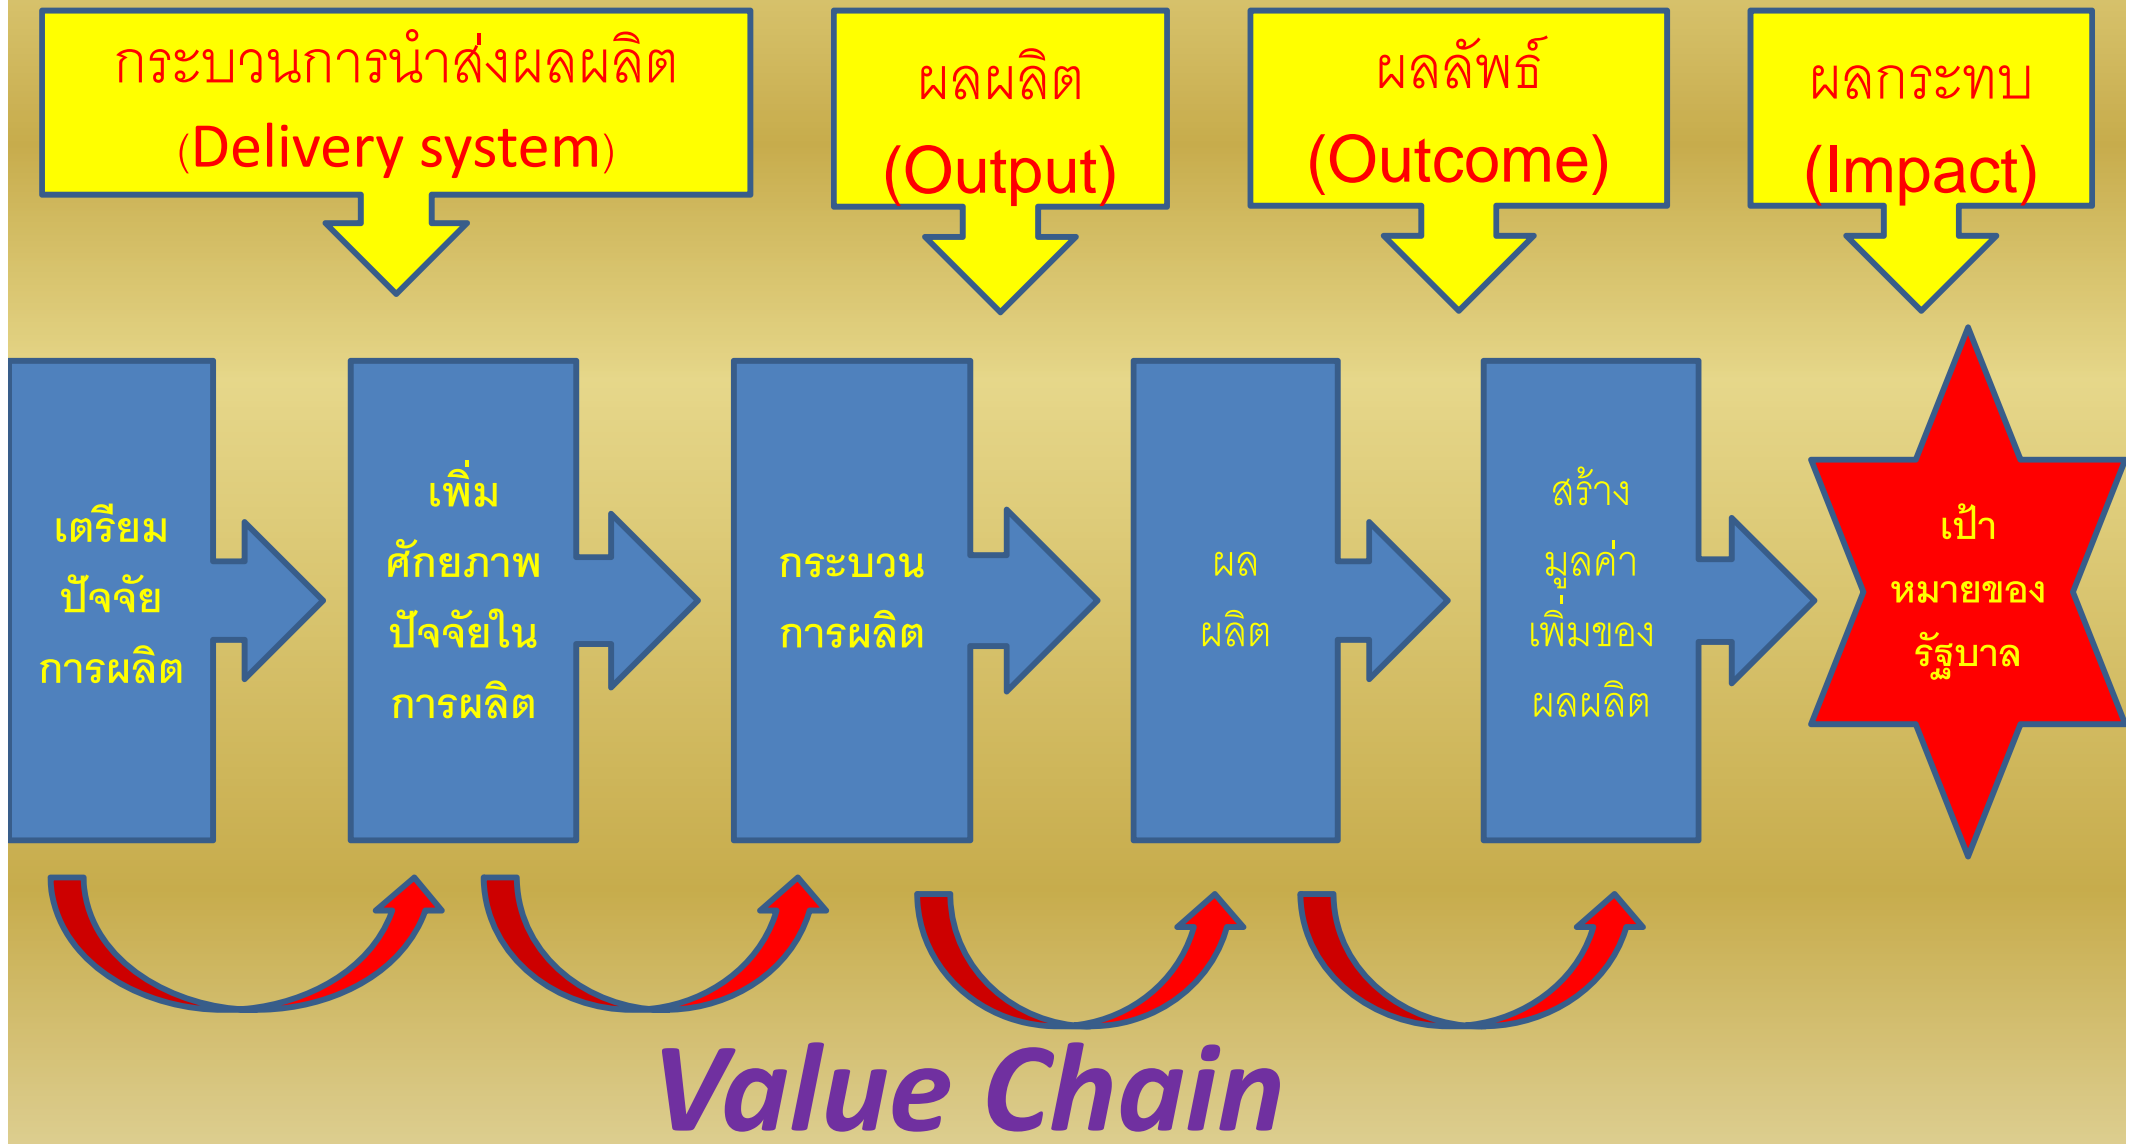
กระบวนการนำส่งผลผลิต
(Delivery system)

ผลผลิต
(Output)

ผลลัพธ์
(Outcome)

ผลกระทบ
(Impact)

เตรียมปัจจัยการผลิต

เพิ่มศักยภาพปัจจัยในการผลิต

กระบวนการผลิต

ผลผลิต

สร้างมูลค่าเพิ่มของผลผลิต

เป้าหมายของรัฐบาล

Value Chain